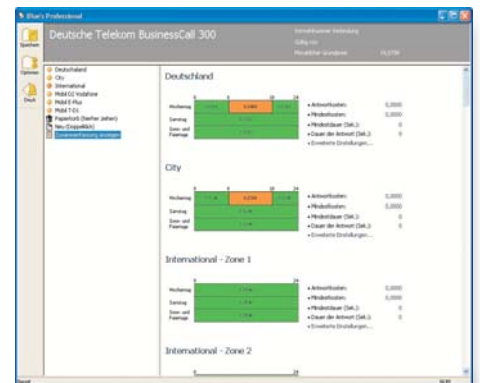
Blue's Professional

Deutsche Telekom BusinessCall 300

Speichern

Optionen

Druck

Deutschland
City
International
Mobil O2 Vodafone
Mobil E-Plus
Mobil T-D1
Papierkorb (Sieher Jetzen)
Neu (Doppelklick)

Deutschland

Wochentag
Samstag
Sonn- und Feiertage

0,0490

• Antwortkosten: 0,0000
• Mindestkosten: 0,0000
• Mindestdauer (Sek.): 0
• Dauer der Antwort (Sek.): 0
• Erweiterte Einstellungen...

City

Wochentag
Samstag
Sonn- und Feiertage

0,0390

• Antwortkosten: 0,0000
• Mindestkosten: 0,0000
• Mindestdauer (Sek.): 0
• Dauer der Antwort (Sek.): 0
• Erweiterte Einstellungen...

International - Zone 1

Wochentag
Samstag
Sonn- und Feiertage

• Antwortkosten: 0,0000
• Mindestkosten: 0,0000
• Mindestdauer (Sek.): 0
• Dauer der Antwort (Sek.): 0
• Erweiterte Einstellungen...

International - Zone 2